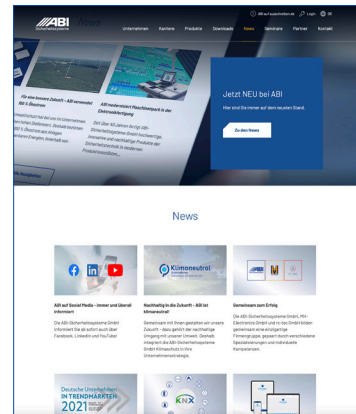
ABI Sicherheitssysteme

Unternehmen Karriere Produkte Downloads News Seminare Partner Kontakt

ABI auf ausschreiben.de Login DE

Jetzt NEU bei ABI

Hier sind Sie immer auf dem neusten Stand.

Zu den News

News

ABI auf Social Media – immer und überall informiert

Die ABI-Sicherheitssysteme GmbH informiert Sie ab sofort auch über Facebook, LinkedIn und YouTube!

Klimaneutral

Nachhaltig in die Zukunft – ABI ist klimaneutral

Gemeinsam mit Ihnen gestalten wir unsere Zukunft – dazu gehört der nachhaltige Umgang mit unserer Umwelt. Deshalb integriert die ABI-Sicherheitssysteme GmbH Klimaschutz in ihre Unternehmensstrategie.

Gemeinsam zum Erfolg

Die ABI-Sicherheitssysteme GmbH, HH-Electronics GmbH und m-tec GmbH bilden gemeinsam eine einzigartige Firmengruppe, gepaart durch verschiedene Spezialisierungen und individuelle Kompetenzen.

Deutsche Unternehmen IN TRENDMÄRKTEN 2021

KNX